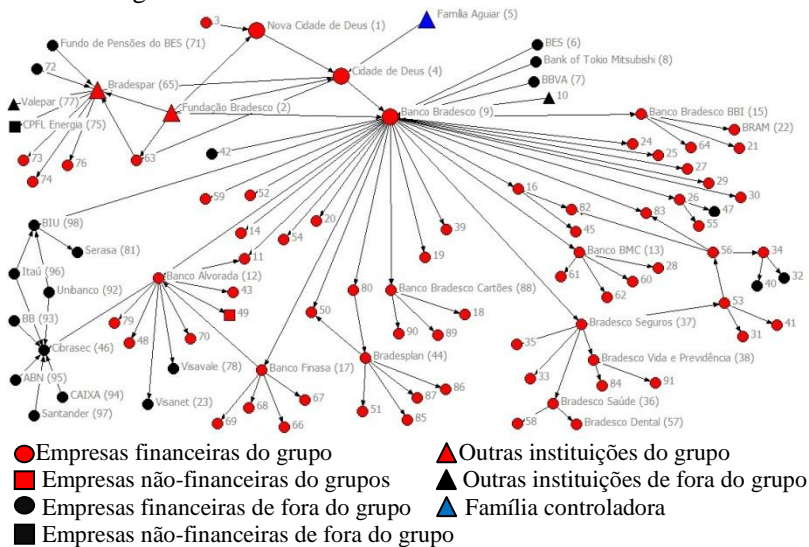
3
Nova Cidade de Deus (1)
Família Aguiar (5)
Fundo de Pensões do BES (71)
BES (6)
Bank of Tokio Mitsubishi (8)
72
Bradespar (65)
Cidade de Deus (4)
BBVA (7)
10
Valepar (77)
CPFL Energia (75)
Fundação Bradesco (2)
Banco Bradesco (9)
Banco Bradesco BBI (15)
BRAM (22)
73
76
63
42
24
64
21
74
25
27
29
59
52
16
26
30
47
BIU (98)
20
39
82
83
55
14
54
45
Serasa (81)
11
19
Banco BMC (13)
56
34
Itaú (96)
Banco Alvorada (12)
43
61
28
60
32
Unibanco (92)
80
Banco Bradesco Cartões (88)
40
62
49
50
18
53
BB (93)
79
48
70
90
89
41
Cibrasec (46)
Bradesco Seguros (37)
31
Visavale (78)
Bradesplan (44)
35
Bradesco Vida e Previdência (38)
ABN (95)
Banco Finasa (17)
86
CAIXA (94)
67
87
33
84
91
Visanet (23)
68
51
85
Santander (97)
69
66
Bradesco Saúde (36)
58
Bradesco Dental (57)
Empresas financeiras do grupo
Outras instituições do grupo
Empresas não-financeiras do grupos
Outras instituições de fora do grupo
Empresas financeiras de fora do grupo
Família controladora
Empresas não-financeiras de fora do grupo